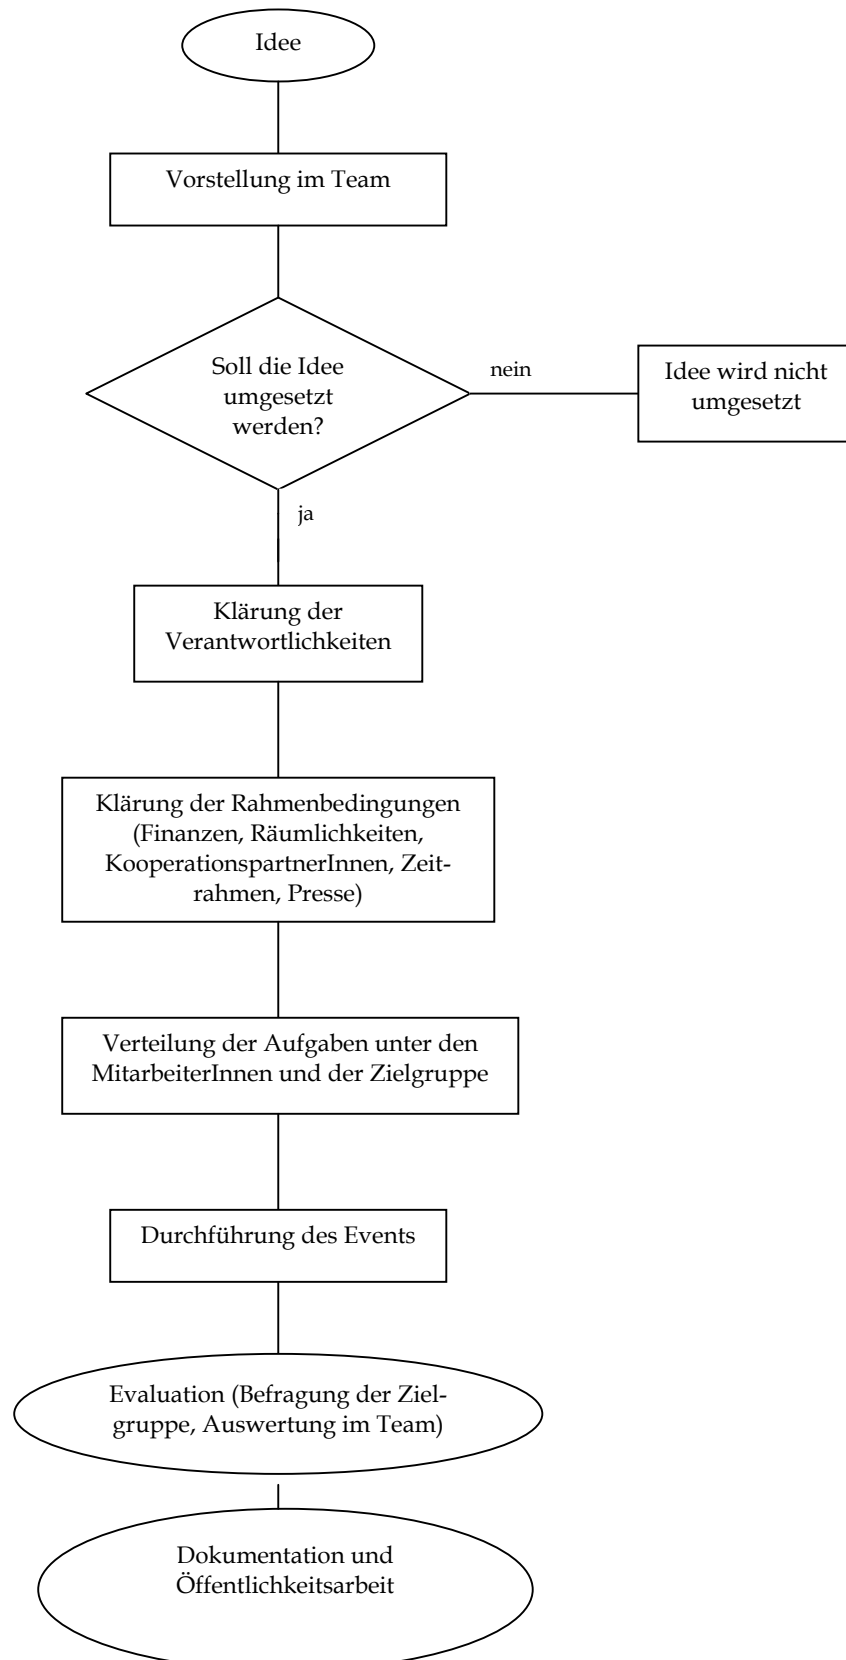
Idee

Vorstellung im Team

Soll die Idee umgesetzt werden?

nein

Idee wird nicht umgesetzt

ja

Klärung der Verantwortlichkeiten

Klärung der Rahmenbedingungen (Finanzen, Räumlichkeiten, KooperationspartnerInnen, Zeitrahmen, Presse)

Verteilung der Aufgaben unter den MitarbeiterInnen und der Zielgruppe

Durchführung des Events

Evaluation (Befragung der Zielgruppe, Auswertung im Team)

Dokumentation und Öffentlichkeitsarbeit